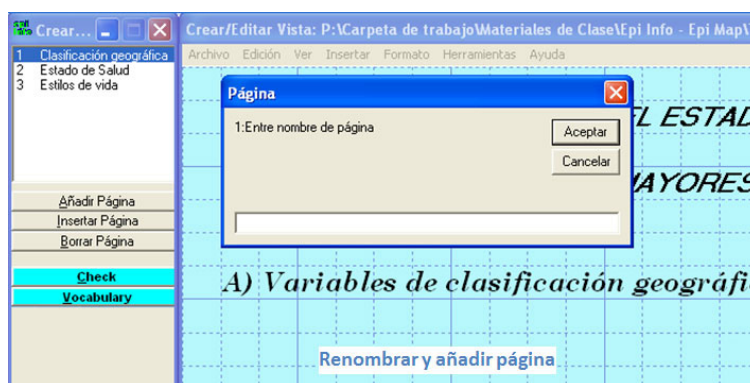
Crear...

1 Clasificación geográfica
2 Estado de Salud
3 Estilos de vida

Añadir Página
Insertar Página
Borrar Página

Check
Vocabulary

Crear/Editar Vista: P:\Carpeta de trabajo\Materiales de Clase\Epi Info - Epi Map\

Archivo Edición Ver Insertar Formato Herramientas Ayuda

Página

1:Entre nombre de página

Aceptar
Cancelar

L ESTAD

AYORES

A) Variables de clasificación geográfi

Renombrar y añadir página